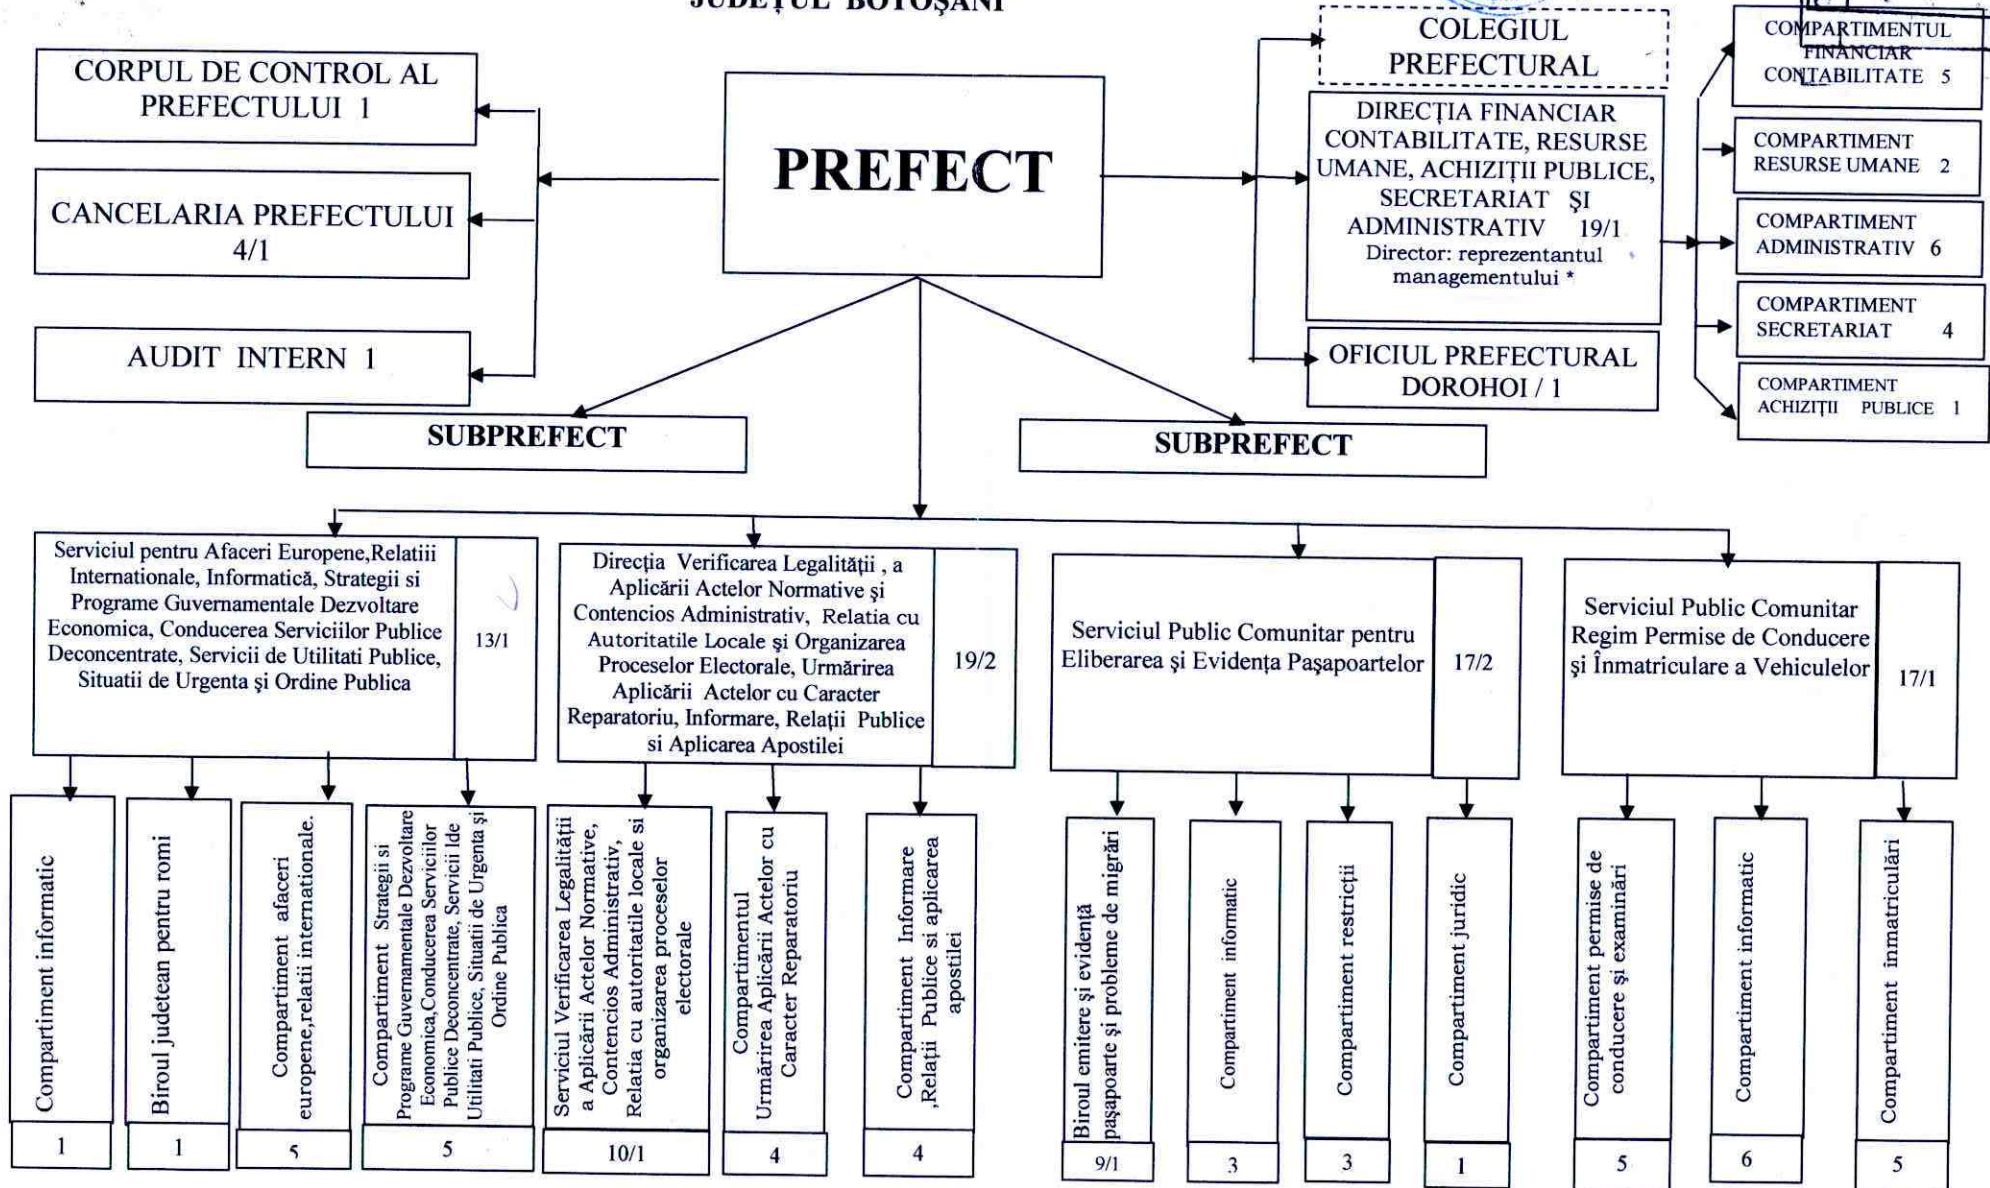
JUDEȚUL BOTOȘANI

CORPUL DE CONTROL AL PREFECTULUI 1

CANCELARIA PREFECTULUI 4/1

AUDIT INTERN 1

PREFECT

COLEGIUL PREFECTURAL

DIRECȚIA FINANCIAR CONTABILITATE, RESURSE UMANE, ACHIZIȚII PUBLICE, SECRETARIAT ŞI ADMINISTRATIV 19/1
Director: reprezentantul managementului *

OFICIUL PREFECTURAL DOROHOI / 1

COMPARTIMENTUL FINANCIAR CONTABILITATE 5

COMPARTIMENT RESURSE UMANE 2

COMPARTIMENT ADMINISTRATIV 6

COMPARTIMENT SECRETARIAT 4

COMPARTIMENT ACHIZIȚII PUBLICE 1

SUBPREFECT

SUBPREFECT

Serviciul pentru Afaceri Europene,Relatiii Internationale, Informatică, Strategii si Programe Guvernamentale Dezvoltare Economica, Conducerea Serviciilor Publice Deconcentrate, Servicii de Utilitati Publice, Situatii de Urgenta şi Ordine Publica | 13/1

Direcția Verificarea Legalității , a Aplicării Actelor Normative şi Contencios Administrativ, Relatia cu Autoritatile Locale şi Organizarea Proceselor Electorale, Urmărirea Aplicării Actelor cu Caracter Reparatoriu, Informare, Relații Publice si Aplicarea Apostilei | 19/2

Serviciul Public Comunitar pentru Eliberarea şi Evidența Paşapoartelor | 17/2

Serviciul Public Comunitar Regim Permise de Conducere şi Înmatriculare a Vehiculelor | 17/1

Compartiment informatic | 1

Biroul judetean pentru romi | 1

Compartiment afaceri europene,relatii internationale. | 5

Compartiment Strategii si Programe Guvernamentale Dezvoltare Economica,Conducerea Serviciilor Publice Deconcentrate, Servicii lde Utilitati Publice, Situatii de Urgenta şi Ordine Publica | 5

Serviciul Verificarea Legalității a Aplicării Actelor Normative, Contencios Administrativ, Relatia cu autoritatile locale si organizarea proceselor electorale | 10/1

Compartimentul Urmărirea Aplicării Actelor cu Caracter Reparatoriu | 4

Compartiment Informare ,Relații Publice si aplicarea apostilei | 4

Biroul emitere şi evidență paşapoarte şi probleme de migrări | 9/1

Compartiment informatic | 3

Compartiment restricții | 3

Compartiment juridic | 1

Compartiment permise de conducere şi examinări | 5

Compartiment informatic | 6

Compartiment inmatriculări | 5